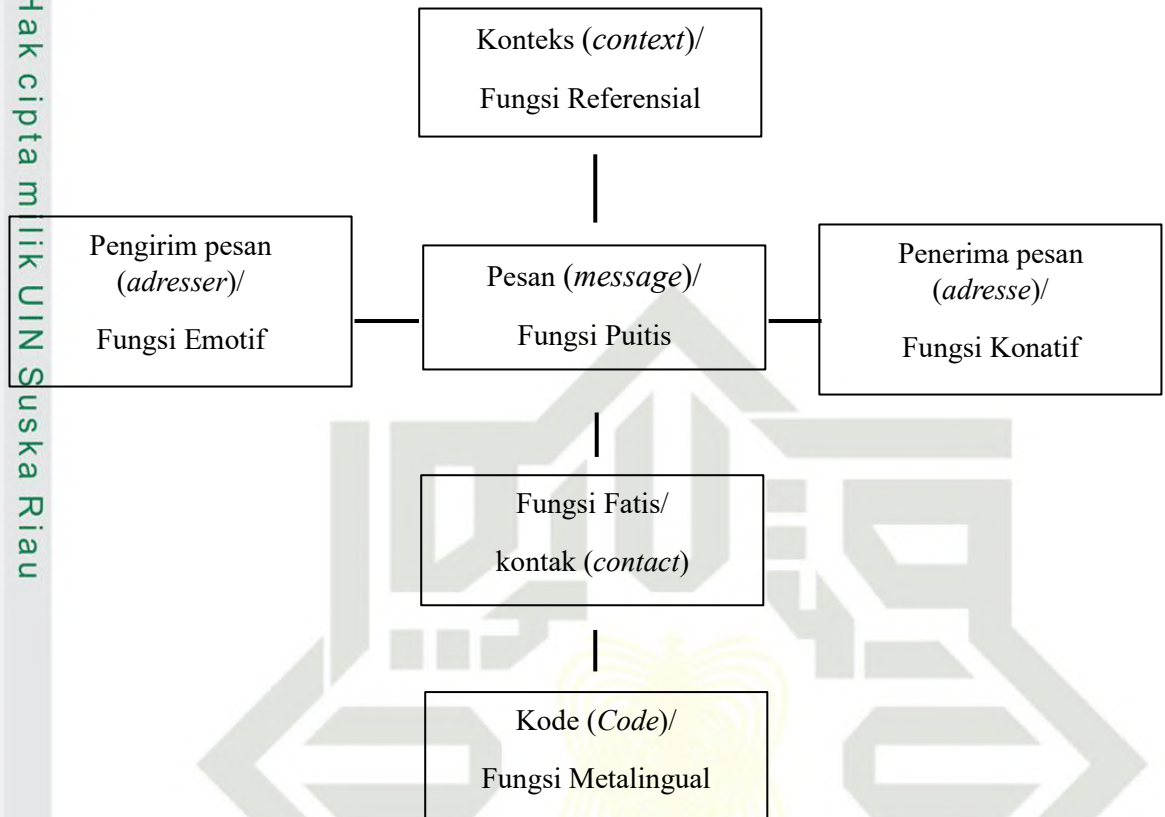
Hak cipta milik UIN Suska Riau

Konteks (*context*)/
Fungsi Referensial

Pengirim pesan (*adresser*)/
Fungsi Emotif

Pesan (*message*)/
Fungsi Puitis

Penerima pesan (*adresse*)/
Fungsi Konatif

Fungsi Fatis/
kontak (*contact*)

Kode (*Code*)/
Fungsi Metalingual